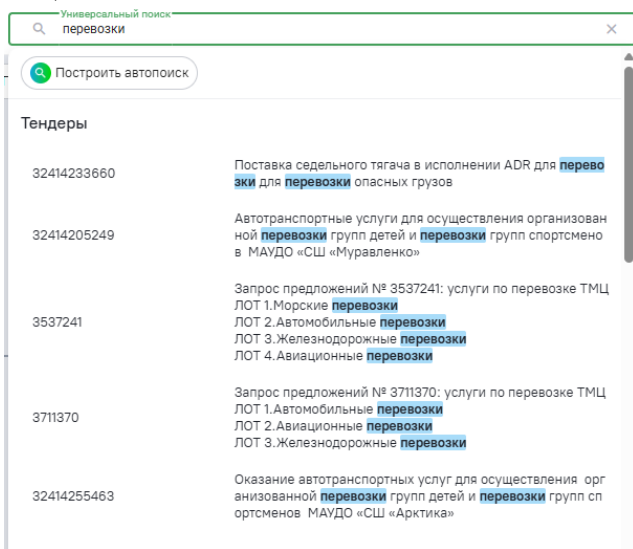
Универсальный поиск
перевозки
×

Построить автопоиск

Тендеры

| | |
|---|---|
| 32414233660 | Поставка седельного тягача в исполнении ADR для перевозки для перевозки опасных грузов |
| 32414205249 | Автотранспортные услуги для осуществления организованной перевозки групп детей и перевозки групп спортсменов в МАУДО «СШ «Муравленко» |
| 3537241 | Запрос предложений № 3537241: услуги по перевозке ТМЦ ЛОТ 1.Морские перевозки ЛОТ 2.Автомобильные перевозки ЛОТ 3.Железнодорожные перевозки ЛОТ 4.Авиационные перевозки |
| 3711370 | Запрос предложений № 3711370: услуги по перевозке ТМЦ ЛОТ 1.Автомобильные перевозки ЛОТ 2.Авиационные перевозки ЛОТ 3.Железнодорожные перевозки |
| 32414255463 | Оказание автотранспортных услуг для осуществления организованной перевозки групп детей и перевозки групп спортсменов МАУДО «СШ «Арктика» |